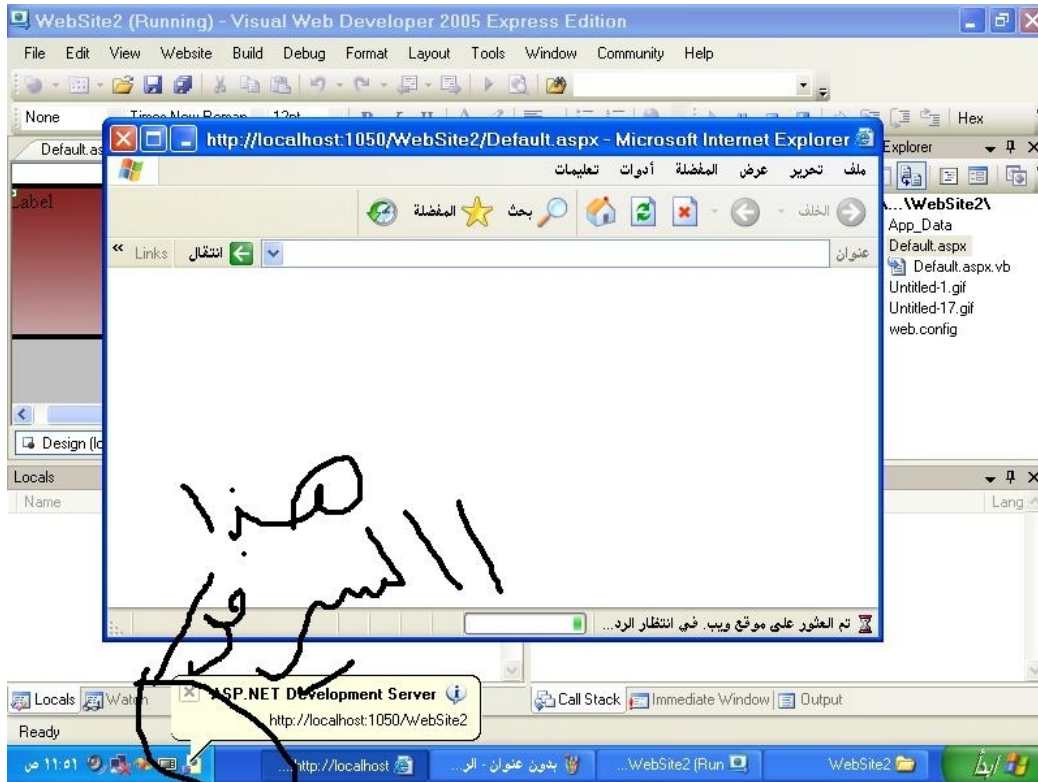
WebSite2 (Running) - Visual Web Developer 2005 Express Edition

File Edit View Website Build Debug Format Layout Tools Window Community Help

None Times New Roman 12pt Hex

Default.as

Label

http://localhost:1050/WebSite2/Default.aspx - Microsoft Internet Explorer

ملف تحرير عرض المفضلة أدوات تعليمات

الخلف بحث المفضلة

عنوان انتقال Links

تم العثور على موقع ويب. في انتظار الرد...

Explorer

...\WebSite2\
App_Data
Default.aspx
Default.aspx.vb
Untitled-1.gif
Untitled-17.gif
web.config

Design (lo

Locals

Name

Lang

هذا المسرور

Locals Watch

ASP.NET Development Server
http://localhost:1050/WebSite2

Call Stack Immediate Window Output

Ready

11:01 ص http://localhost بدون عنوان - الر... WebSite2 (Run... WebSite2